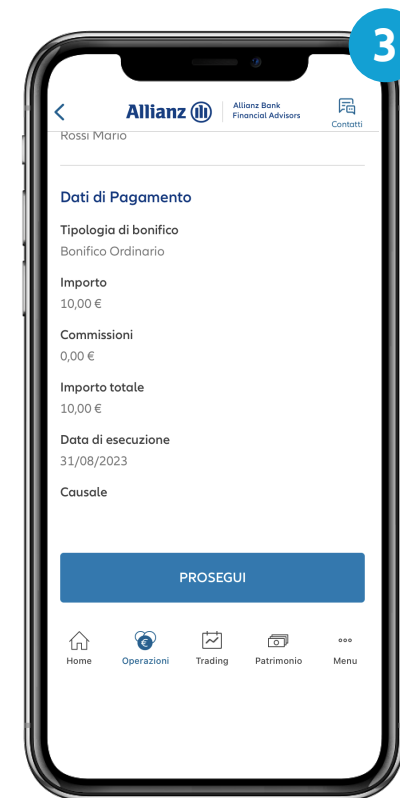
3

Allianz

Allianz Bank Financial Advisors

Contatti

Rossi Mario

Dati di Pagamento

Tipologia di bonifico
Bonifico Ordinario

Importo
10,00 €

Commissioni
0,00 €

Importo totale
10,00 €

Data di esecuzione
31/08/2023

Causale

PROSEGUI

Home
Operazioni
Trading
Patrimonio
Menu